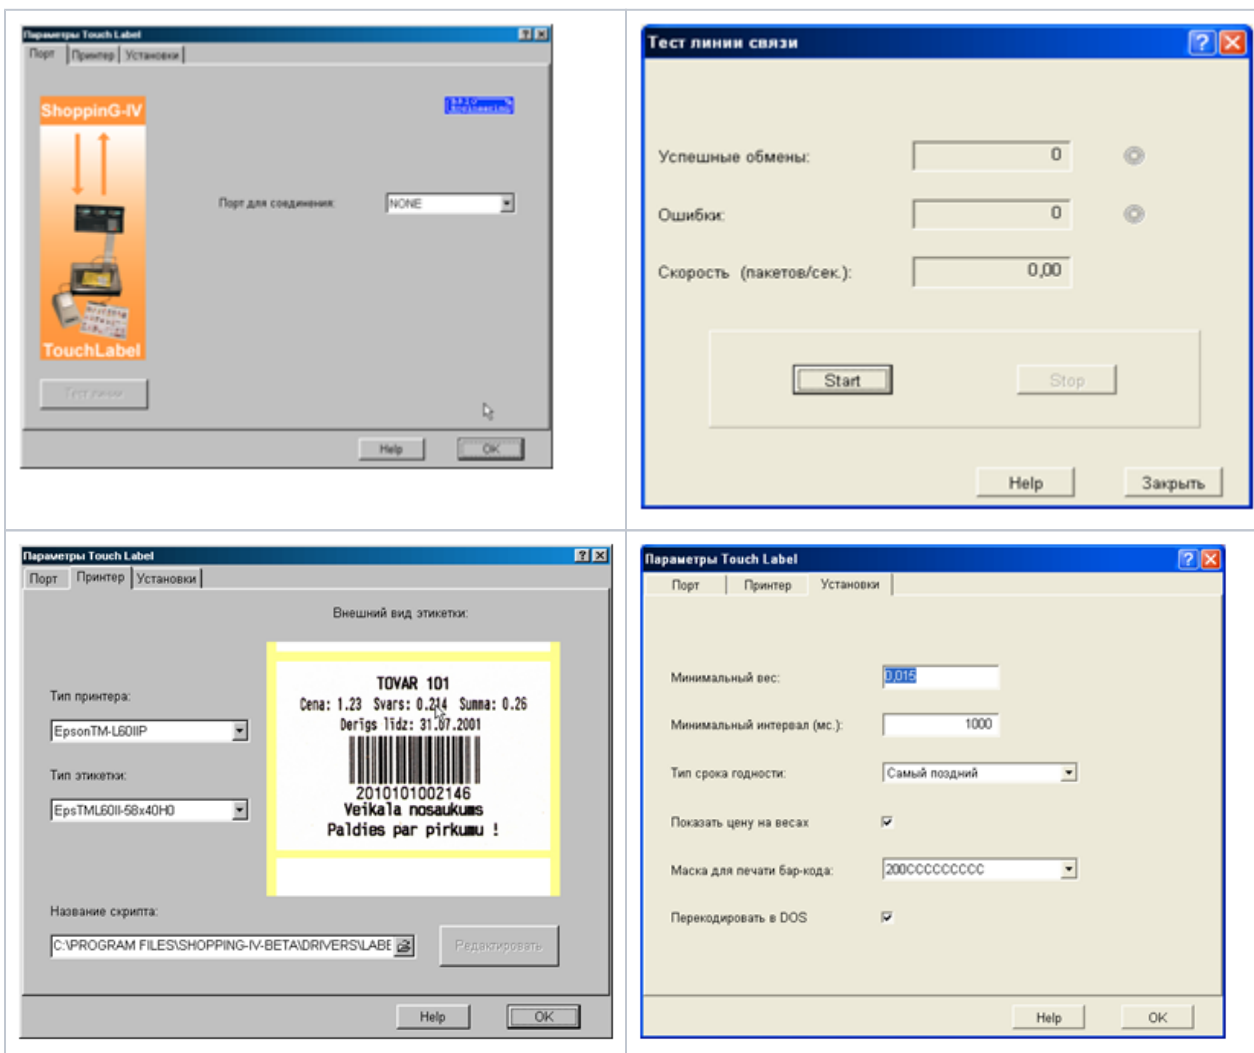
Параметры Touch Label
Порт | Принтер | Установки
ShoppinG-IV
TouchLabel
Порт для соединения: NONE
Тест линии
Help OK

Тест линии связи
Успешные обмены: 0
Ошибки: 0
Скорость (пакетов/сек.): 0,00
Start Stop
Help Закрыть

Параметры Touch Label
Порт | Принтер | Установки
Внешний вид этикетки:
Тип принтера:
EpsonTM-L60IIP
Тип этикетки:
EpsTML60II-58x40H0
TOVAR 101
Cena: 1.23 Svars: 0.214 Summa: 0.26
Derigs lidz: 31.07.2001
2010101002146
Veikala nosaukums
Paldies par pirkumu !
Название скрипта:
C:\PROGRAM FILES\SHOPPING-IV-BETA\DRIVERS\LABE
Редактировать
Help OK

Параметры Touch Label
Порт | Принтер | Установки
Минимальный вес: 0,015
Минимальный интервал (мс.): 1000
Тип срока годности: Самый поздний
Показать цену на весах
Маска для печати бар-кода: 200CCCCCCCCC
Перекодировать в DOS
Help OK